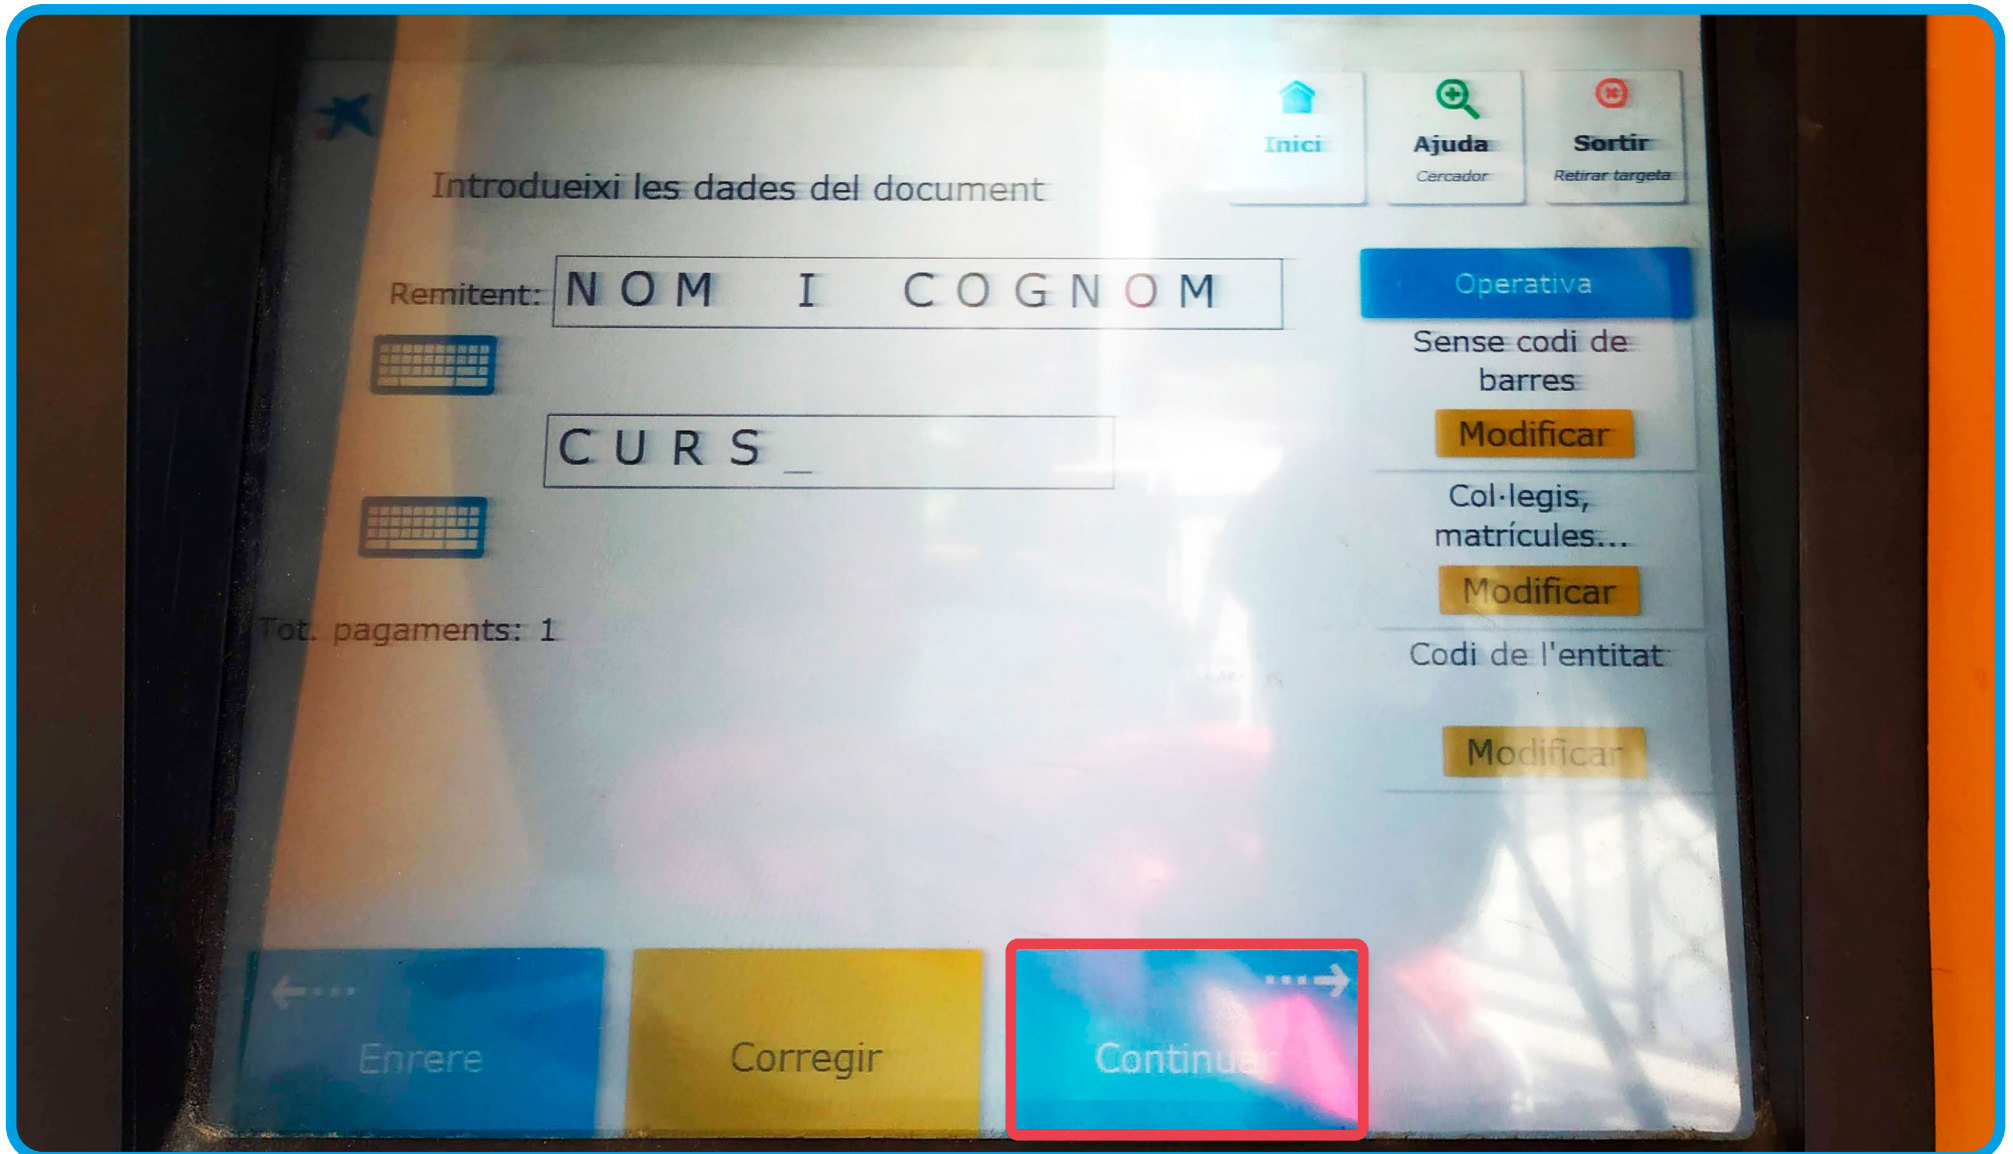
Inici

Ajuda
Cercador

Sortir
Retirar targeta

Introdueixi les dades del document

Remitent: NOM I COGNOM

CURS_

Tot. pagaments: 1

Operativa

Sense codi de barres

Modificar

Col·legis, matrícules...

Modificar

Codi de l'entitat

Modificar

Enrere

Corregir

Continuar